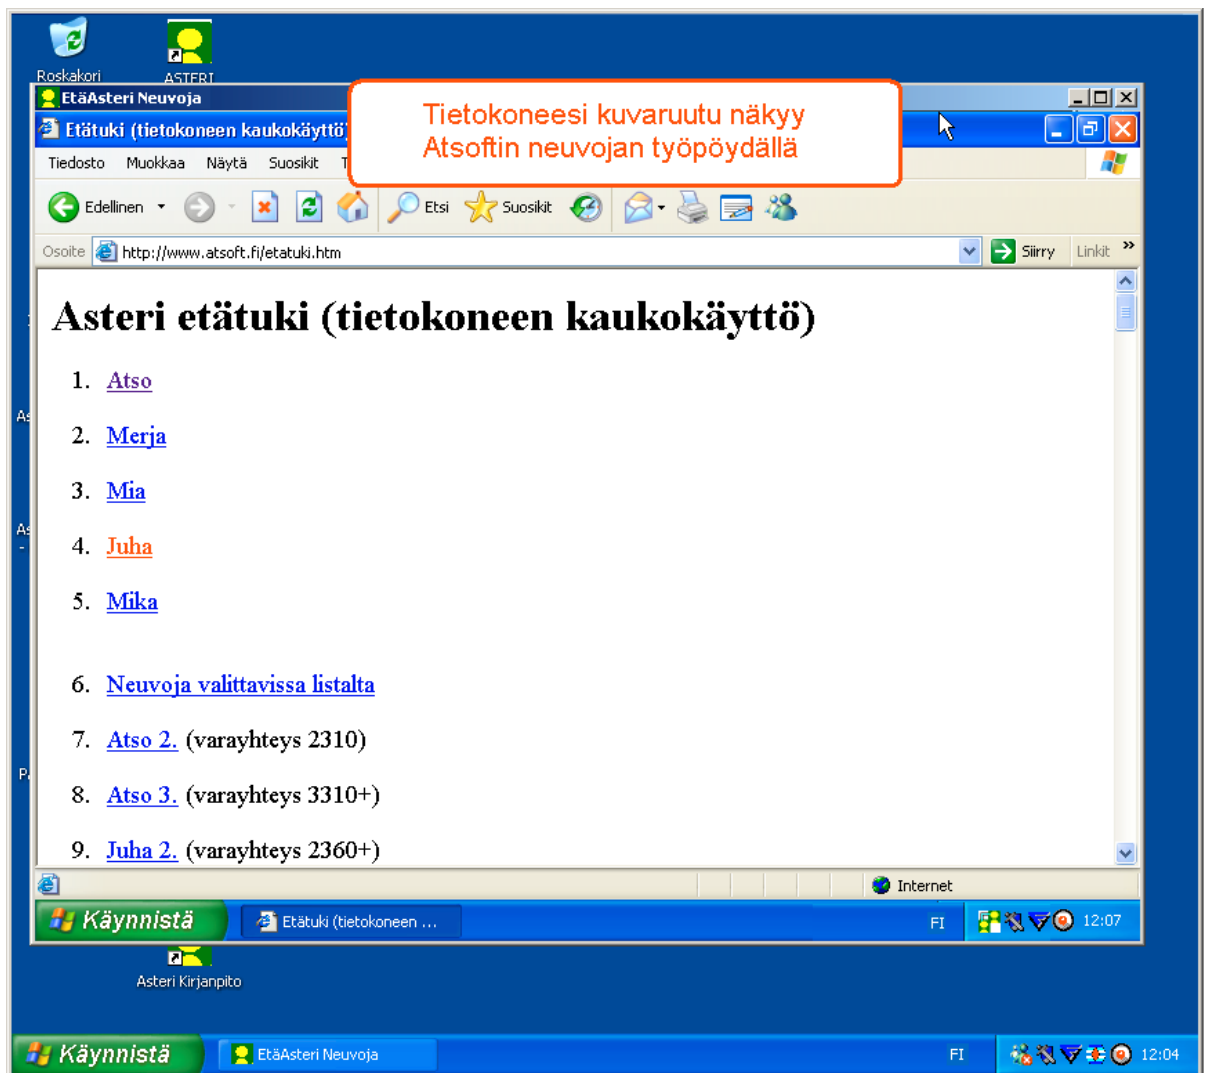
Roskakori

ASTERI

EtäAsteri Neuvoja

Etätuki (tietokoneen kaukokäyttö)

Tietokoneesi kuvaruutu näkyy Atsoftin neuvojan työpöydällä

Tiedosto Muokkaa Näytä Suosikit T

Edellinen Etsi Suosikit

Osoite http://www.atsoft.fi/etatuki.htm Siirry Linkit »

Asteri etätuki (tietokoneen kaukokäyttö)

1. Atso

2. Merja

3. Mia

4. Juha

5. Mika

6. Neuvoja valittavissa listalta

7. Atso 2. (varayhteys 2310)

8. Atso 3. (varayhteys 3310+)

9. Juha 2. (varayhteys 2360+)

Internet

Käynnistä Etätuki (tietokoneen ... FI 12:07

Asteri Kirjanpito

Käynnistä EtäAsteri Neuvoja FI 12:04